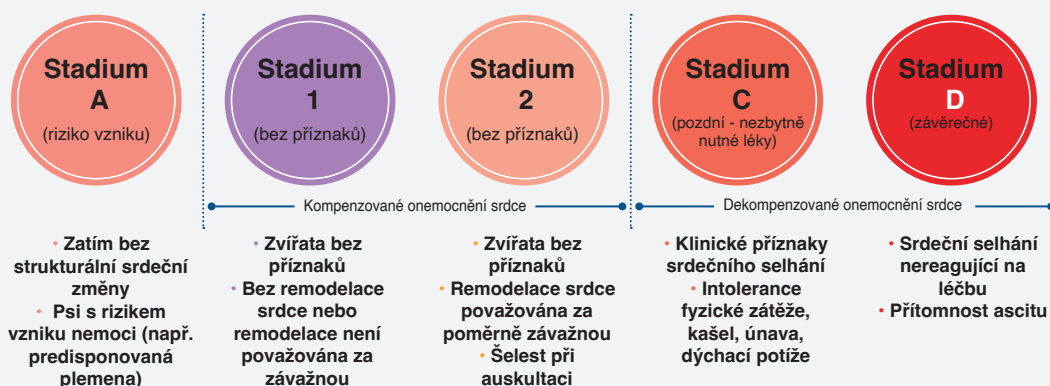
Stadium A (riziko vzniku)

Stadium 1 (bez příznaků)

Stadium 2 (bez příznaků)

Stadium C (pozdní - nezbytně nutné léky)

Stadium D (závěrečné)

Kompenzované onemocnění srdce

Dekompenzované onemocnění srdce

• Zatím bez strukturální srdeční změny
• Psi s rizikem vzniku nemoci (např. predisponovaná plemena)

• Zvířata bez příznaků
• Bez remodelace srdce nebo remodelace není považována za závažnou

• Zvířata bez příznaků
• Remodelace srdce považována za poměrně závažnou
• Šelest při auskultaci

• Klinické příznaky srdečního selhání
• Intolerance fyzické zátěže, kašel, únava, dýchací potíže

• Srdeční selhání nereagující na léčbu
• Přítomnost ascitu